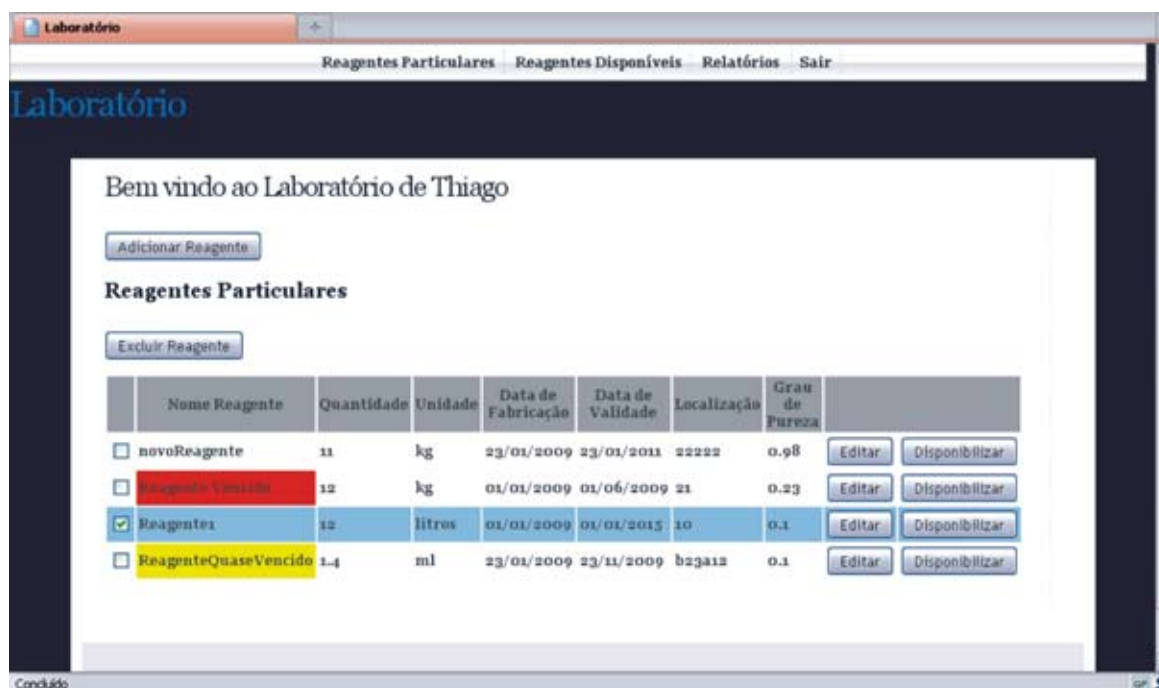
Laboratório

Reagentes Particulares Reagentes Disponíveis Relatórios Sair

Laboratório

Bem vindo ao Laboratório de Thiago

Adicionar Reagente

Reagentes Particulares

Excluir Reagente

| | Nome Reagente | Quantidade | Unidade | Data de Fabricação | Data de Validade | Localização | Grau de Pureza | | |
|---|---|---|---|---|---|---|---|---|---|
| ☐ | novoReagente | 11 | kg | 23/01/2009 | 23/01/2011 | 22222 | 0.98 | Editar | Disponibilizar |
| ☐ | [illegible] | 12 | kg | 01/01/2009 | 01/06/2009 | 21 | 0.23 | Editar | Disponibilizar |
| ☑ | Reagente1 | 12 | litros | 01/01/2009 | 01/01/2015 | 10 | 0.1 | Editar | Disponibilizar |
| ☐ | ReagenteQuaseVencido | 1.4 | ml | 23/01/2009 | 23/11/2009 | b23a12 | 0.1 | Editar | Disponibilizar |

Concluído